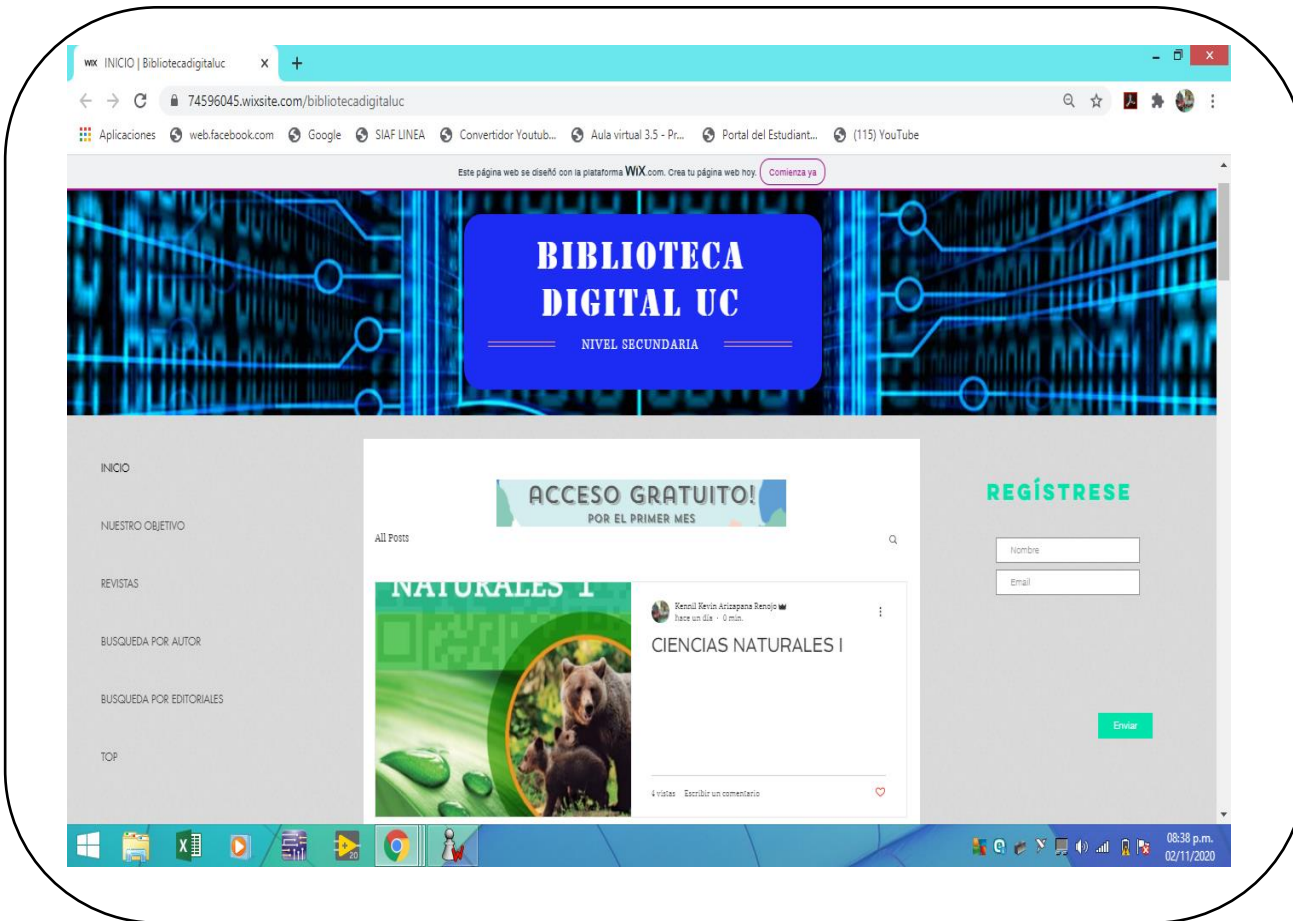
INICIO | Bibliotecadigitaluc

74596045.wixsite.com/bibliotecadigitaluc

Aplicaciones web.facebook.com Google SIAF LINEA Convertidor Youtub... Aula virtual 3.5 - Pr... Portal del Estudiant... (115) YouTube

Este página web se diseñó con la plataforma WiX.com. Crea tu página web hoy. Comienza ya

BIBLIOTECA DIGITAL UC

NIVEL SECUNDARIA

INICIO

NUESTRO OBJETIVO

REVISTAS

BUSQUEDA POR AUTOR

BUSQUEDA POR EDITORIALES

TOP

ACCESO GRATUITO!
POR EL PRIMER MES

All Posts

NATURALES I

Kennil Kevin Arizapana Renojo
hace un día · 0 min.

CIENCIAS NATURALES I

4 vistas Escribir un comentario

REGÍSTRESE

Nombre

Email

Enviar

08:38 p.m.
02/11/2020